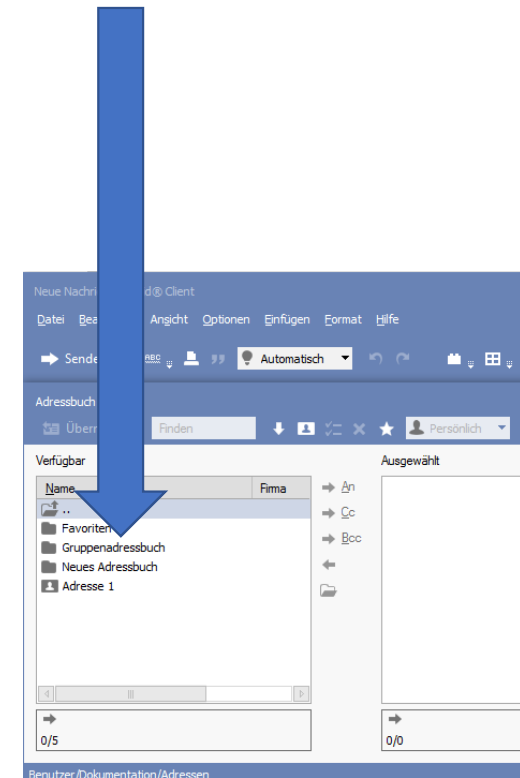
Neue Nachri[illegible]d® Client

Datei Bea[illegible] Ansicht Optionen Einfügen Format Hilfe

Sende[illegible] Automatisch

Adressbuch

Übern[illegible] Finden Persönlich

Verfügbar

| Name | Firma |
|---|---|
| .. | |
| Favoriten | |
| Gruppenadressbuch | |
| Neues Adressbuch | |
| Adresse 1 | |

An
Cc
Bcc

Ausgewählt

0/5

0/0

Benutzer/Dokumentation/Adressen